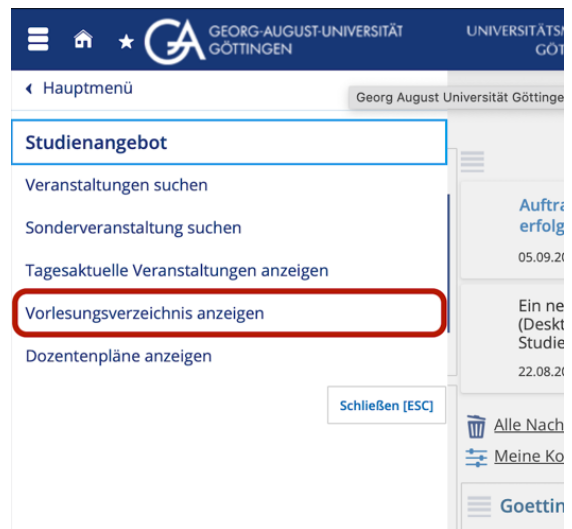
GEORG-AUGUST-UNIVERSITÄT GÖTTINGEN

UNIVERSITÄTSM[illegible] GÖT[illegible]

‹ Hauptmenü

Georg August Universität Götting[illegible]

Studienangebot

Veranstaltungen suchen

Sonderveranstaltung suchen

Tagesaktuelle Veranstaltungen anzeigen

Vorlesungsverzeichnis anzeigen

Dozentenpläne anzeigen

Schließen [ESC]

Auftra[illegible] erfolg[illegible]

05.09.2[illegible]

Ein ne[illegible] (Deskt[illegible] Studie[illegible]

22.08.2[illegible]

Alle Nach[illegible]

Meine Ko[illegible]

Goettin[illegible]